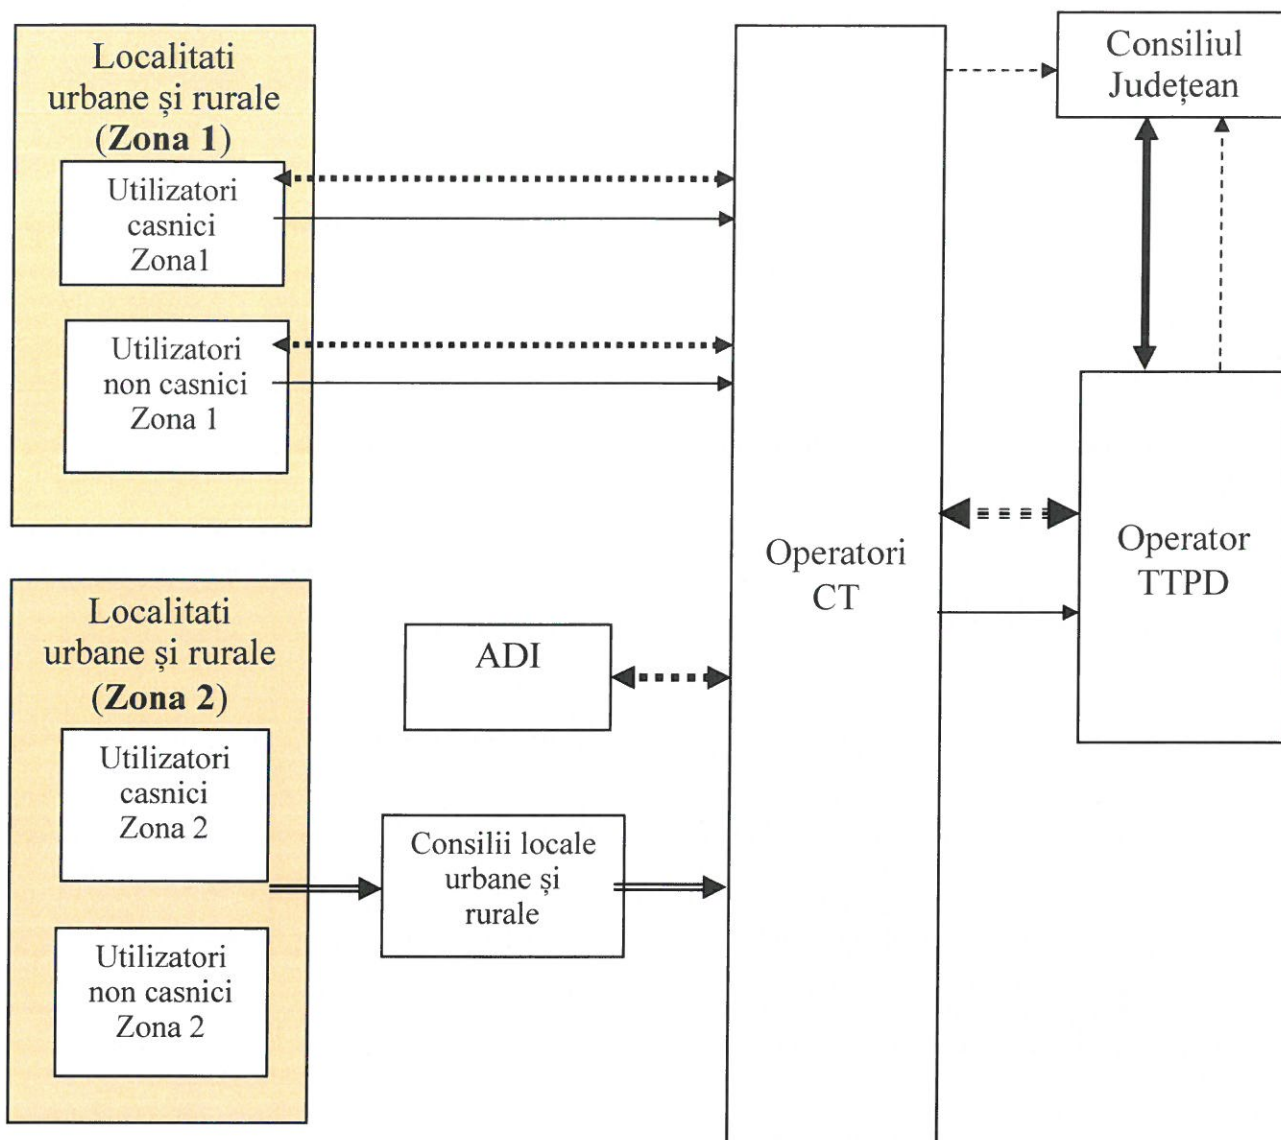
Localitati urbane și rurale (**Zona 1**)

Utilizatori casnici Zona1

Utilizatori non casnici Zona 1

Localitati urbane și rurale (**Zona 2**)

Utilizatori casnici Zona 2

Utilizatori non casnici Zona 2

ADI

Consilii locale urbane și rurale

Operatori CT

Consiliul Județean

Operator TTPD